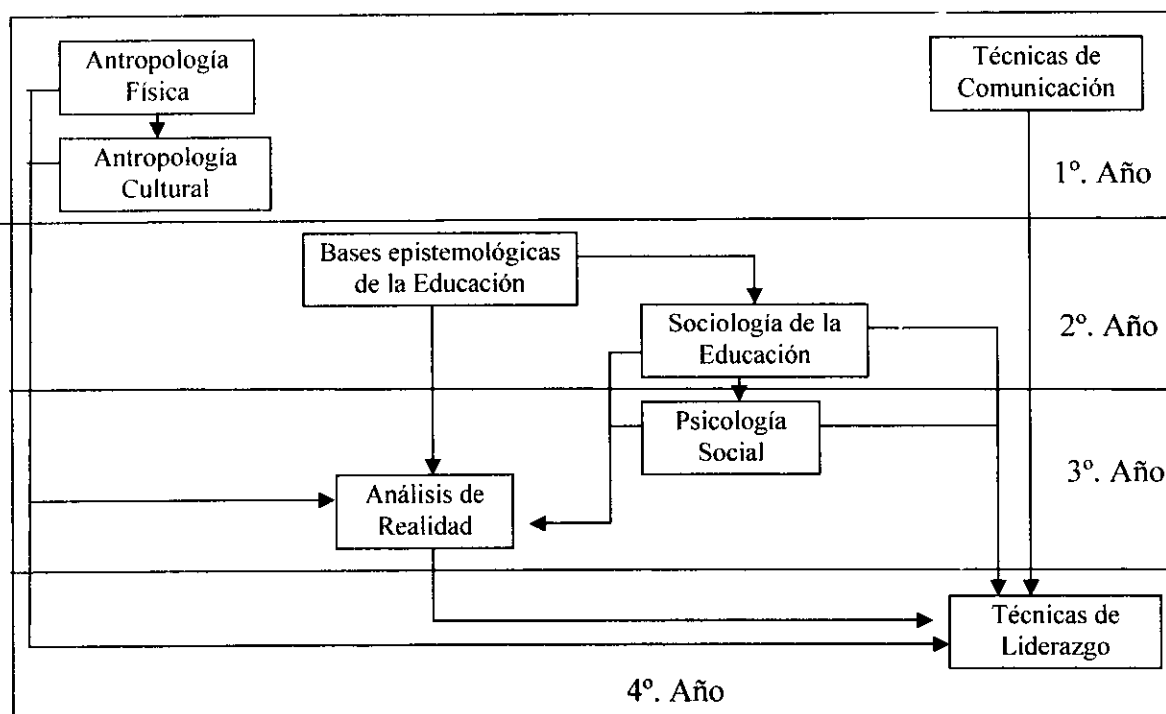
Antropología Física

Antropología Cultural

Técnicas de Comunicación

1º. Año

Bases epistemológicas de la Educación

Sociología de la Educación

2º. Año

Psicología Social

3º. Año

Análisis de Realidad

Técnicas de Liderazgo

4º. Año